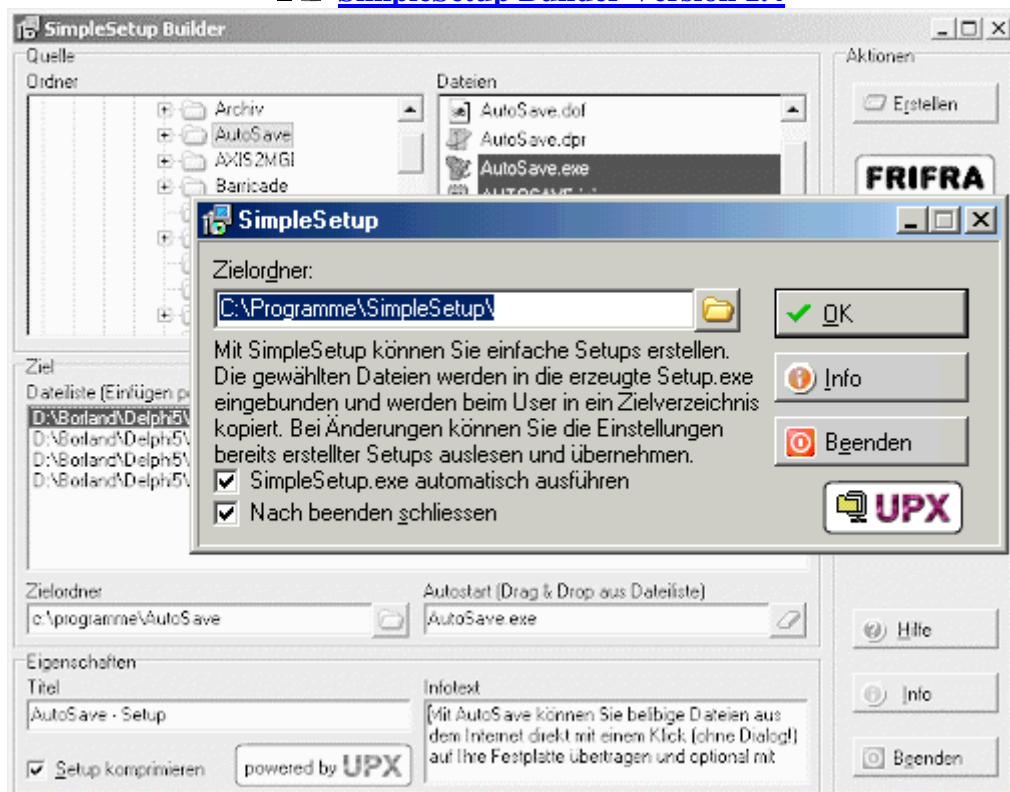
SimpleSetup Builder

Quelle
Ordner
Archiv
AutoSave
AXIS2MGI
Baricade

Dateien
AutoSave.dof
AutoSave.dpr
AutoSave.exe

Aktionen
Erstellen
FRIFRA

SimpleSetup
Zielordner:
C:\Programme\SimpleSetup\
Mit SimpleSetup können Sie einfache Setups erstellen. Die gewählten Dateien werden in die erzeugte Setup.exe eingebunden und werden beim User in ein Zielverzeichnis kopiert. Bei Änderungen können Sie die Einstellungen bereits erstellter Setups auslesen und übernehmen.
SimpleSetup.exe automatisch ausführen
Nach beenden schliessen
OK
Info
Beenden
UPX

Ziel
Dateiliste (Einfügen p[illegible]
D:\Borland\Delphi5\
D:\Borland\Delphi5\
D:\Borland\Delphi5\
D:\Borland\Delphi5\

Zielordner
c:\programme\AutoSave
Autostart (Drag & Drop aus Dateiliste)
AutoSave.exe

Hilfe

Eigenschaften
Titel
AutoSave - Setup
Infotext
Mit AutoSave können Sie beliebige Dateien aus dem Internet direkt mit einem Klick (ohne Dialog!) auf Ihre Festplatte übertragen und optional mit

Info

Setup komprimieren
powered by UPX
Beenden